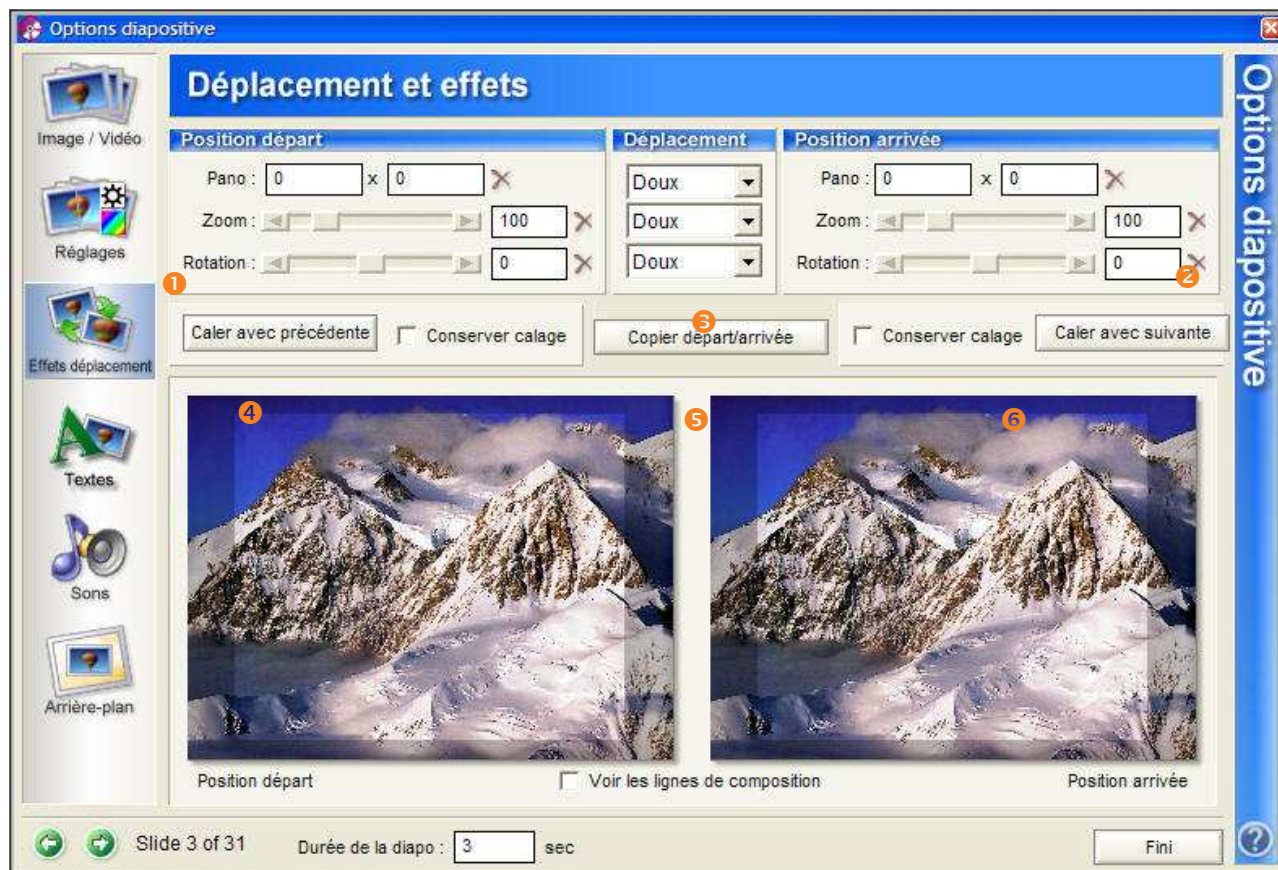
Options diapositive

Image / Vidéo

Réglages

Effets déplacement

Textes

Sons

Arrière-plan

Déplacement et effets

Position départ

Pano : 0 x 0

Zoom : 100

Rotation : 0

Déplacement

Doux

Doux

Doux

Position arrivée

Pano : 0 x 0

Zoom : 100

Rotation : 0

1

2

3

Caler avec précédente

Conserver calage

Copier départ/arrivée

Conserver calage

Caler avec suivante

4

5

6

Position départ

Voir les lignes de composition

Position arrivée

Options diapositive

Slide 3 of 31

Durée de la diapo : 3 sec

Fini

?